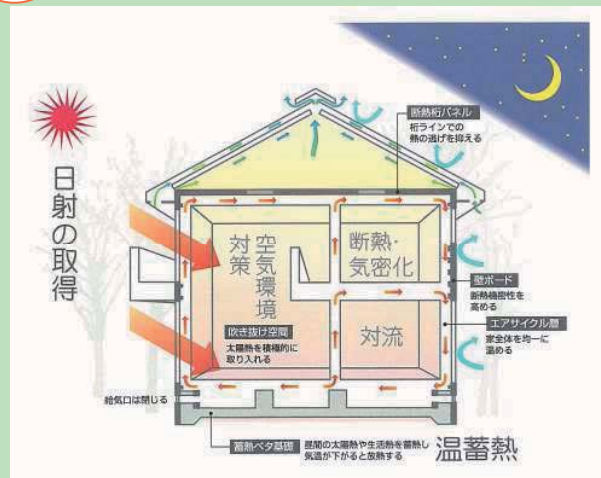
日射の取得

断熱桁パネル
桁ラインでの熱の逃げを抑える

空気環境対策

断熱・気密化

壁ボード
断熱機密性を高める

エアサイクル層
家全体を均一に温める

吹き抜け空間
太陽熱を積極的に取り入れる

対流

給気口は閉じる

蓄熱ベタ基礎
昼間の太陽熱や生活熱を蓄熱し気温が下がると放熱する

温蓄熱